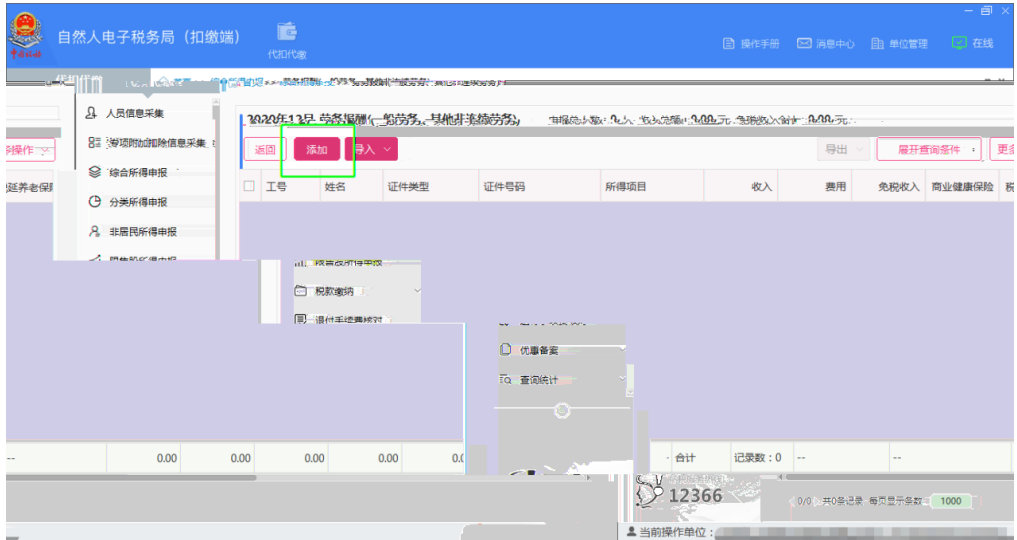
自然人电子税务局（扣缴端）
代扣代缴
操作手册 消息中心 单位管理 在线

人员信息采集
专项附加扣除信息采集
综合所得申报
分类所得申报
非居民所得申报
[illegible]
税款缴纳
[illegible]
优惠备案
查询统计

2020年12月 劳务报酬（一般劳务、其他非连续劳务）
返回 添加 导入 导出 展开查询条件 更多
操作
延养老保
工号 姓名 证件类型 证件号码 所得项目 收入 费用 免税收入 商业健康保险 税

-- 0.00 0.00 0.00 0.00 0.0 合计 记录数：0 -- --
12366
0/0 共0条记录 每页显示条数 1000
当前操作单位：